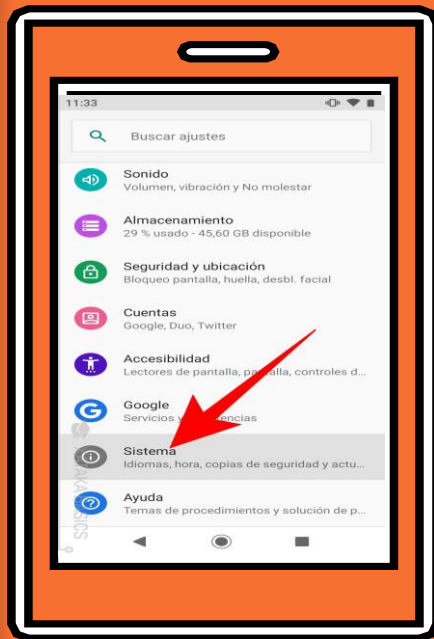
11:33

Buscar ajustes

Sonido
Volumen, vibración y No molestar

Almacenamiento
29 % usado - 45,60 GB disponible

Seguridad y ubicación
Bloqueo pantalla, huella, desbl. facial

Cuentas
Google, Duo, Twitter

Accesibilidad
Lectores de pantalla, pa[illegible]lla, controles d...

Google
Servicios y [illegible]encias

Sistema
Idiomas, hora, copias de seguridad y actu...

Ayuda
Temas de procedimientos y solución de p...

XATAKA BASICS